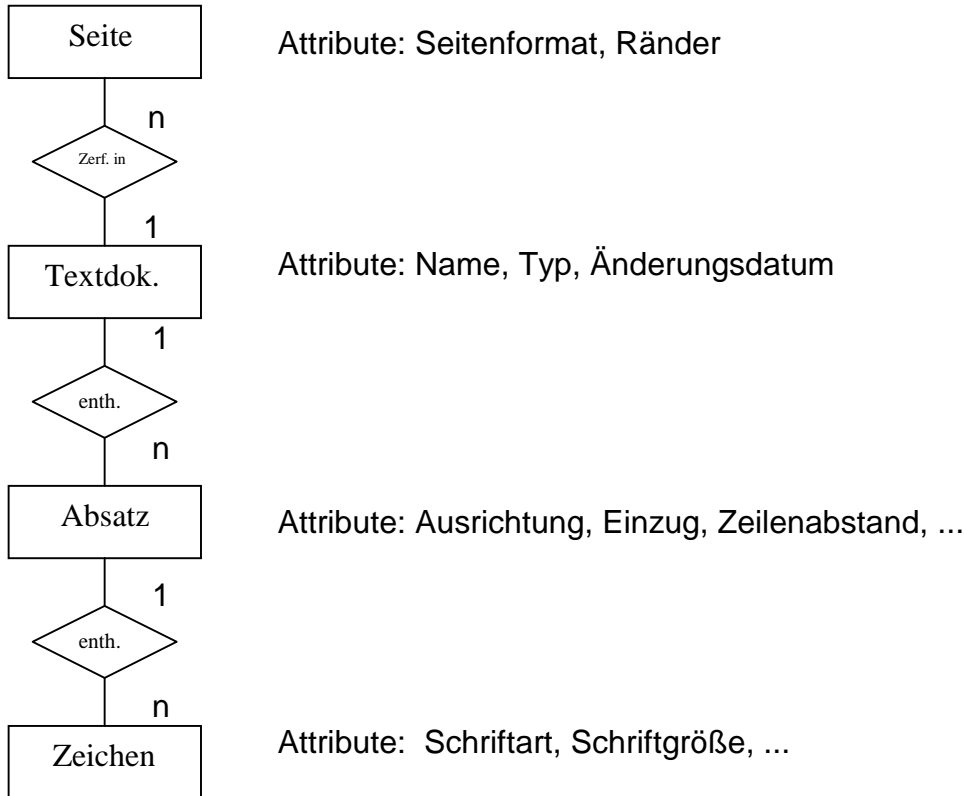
Seite

Attribute: Seitenformat, Ränder

n

Zerf. in

1

Textdok.

Attribute: Name, Typ, Änderungsdatum

1

enth.

n

Absatz

Attribute: Ausrichtung, Einzug, Zeilenabstand, ...

1

enth.

n

Zeichen

Attribute: Schriftart, Schriftgröße, ...